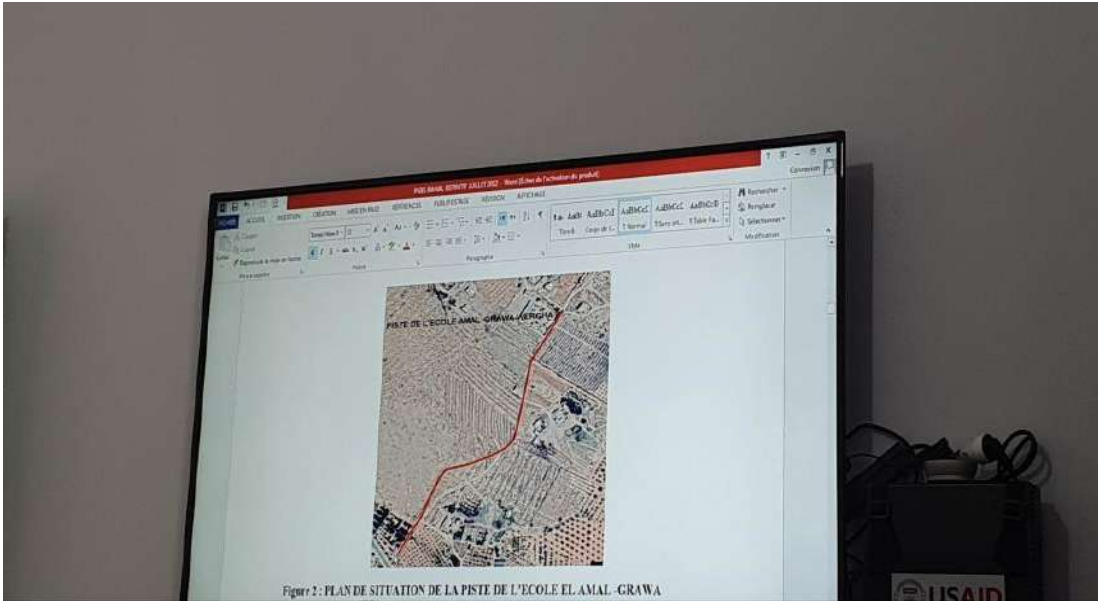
PISTE AMAL DEFINITIF JUILLET 2012 - Word (Échec de l'activation du produit)

FICHIER ACCUEIL INSERTION CRÉATION MISE EN PAGE RÉFÉRENCES PUBLIPOSTAGE RÉVISION AFFICHAGE

Connexion

Coller Couper Copier Reproduire la mise en forme

Presse-papiers Police Paragraphe Style

Times New R 12

AaBbCcI AaBbCcI AaBbCcI AaBbCcC AaBbCcC AaBbCcD

Titre 8 Corps de t... ¶ Normal ¶ Sans int... ¶ Table Fa...

Rechercher Remplacer Sélectionner

Modification

PISTE DE L'ECOLE AMAL -GRAWA-KERGHA

Figure 2 : PLAN DE SITUATION DE LA PISTE DE L'ECOLE EL AMAL -GRAWA

USAID